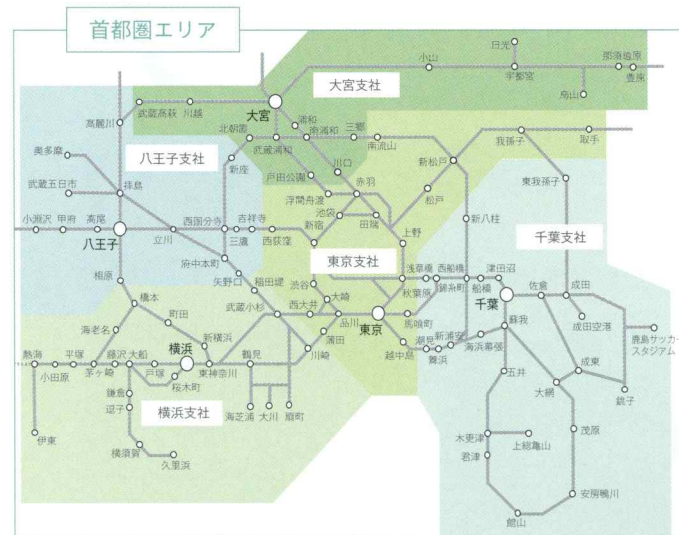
首都圏エリア

大宮支社
八王子支社
東京支社
千葉支社
横浜支社

日光
那須塩原
黒磯
小山
宇都宮
烏山
武蔵高萩
川越
大宮
浦和
南浦和
三郷
南流山
高麗川
北朝霞
武蔵浦和
奥多摩
新座
戸田公園
川口
赤羽
新松戸
我孫子
取手
武蔵五日市
拝島
浮間舟渡
池袋
田端
松戸
東我孫子
新宿
新八柱
小淵沢
甲府
高尾
西国分寺
吉祥寺
上野
八王子
立川
三鷹
西荻窪
府中本町
渋谷
浅草橋
西船橋
津田沼
佐倉
成田
相原
矢野口
稲田堤
東京
錦糸町
秋葉原
船橋
千葉
橋本
武蔵小杉
西大井
大崎
品川
馬喰町
成田空港
海老名
町田
新横浜
蒲田
潮見
新浦安
蘇我
鹿島サッカースタジアム
熱海
平塚
藤沢
大船
横浜
鶴見
川崎
越中島
海浜幕張
小田原
茅ケ崎
戸塚
東神奈川
舞浜
五井
成東
鎌倉
桜木町
大網
銚子
逗子
海芝浦
大川
扇町
伊東
横須賀
久里浜
木更津
上総亀山
茂原
君津
安房鴨川
館山